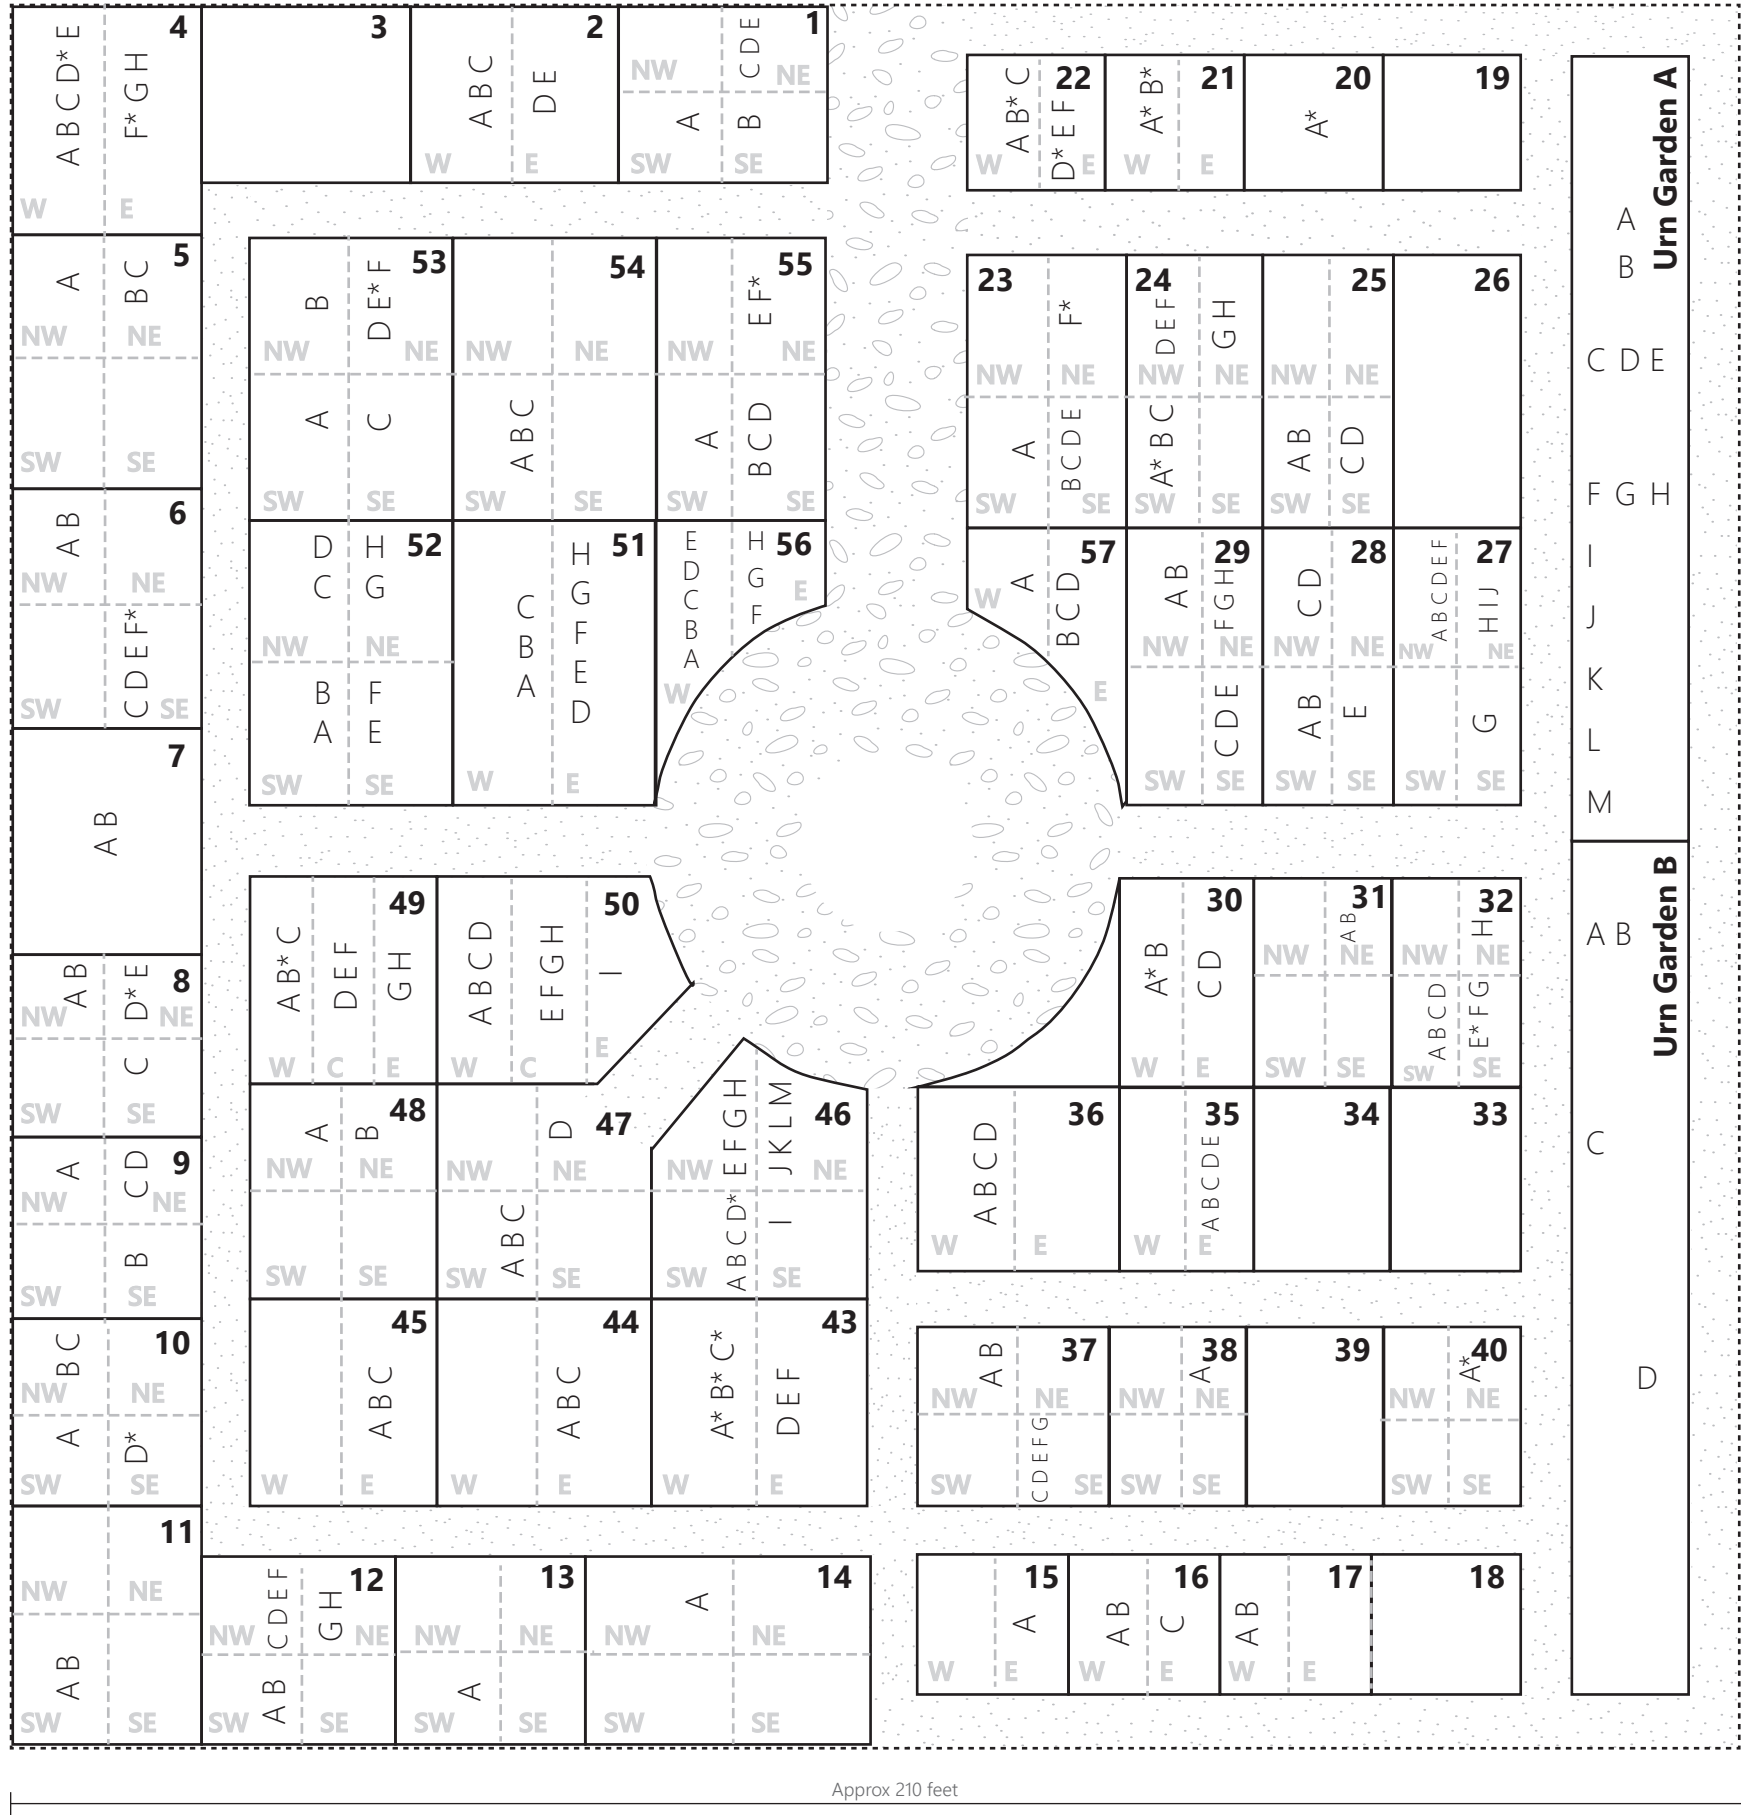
A B C D* E
F* G H
4
W
E

3

A B C
D E
2
W
E

NW
C D E
NE
1
A
B
SW
SE

A B* C
D* E F
22
W
E
A* B*
21
W
E
A*
20
19

Urn Garden A
A
B
C D E
F G H
I
J
K
L
M

A
B C
5
NW
NE
SW
SE

B
D E* F
53
NW
NE
A
C
SW
SE

54
NW
NE
A B C
SW
SE

E F*
55
NW
NE
A
B C D
SW
SE

23
F*
NW
NE
A
B C D E
SW
SE

24
D E F
G H
NW
NE
A* B C
SW
SE

25
NW
NE
A B
C D
SW
SE

26

A B
6
NW
NE
C D E F*
SW
SE

D
C
H
G
52
NW
NE
B
A
F
E
SW
SE

C
B
A
H
G
F
E
D
51
W
E

E
D
C
B
A
H
G
F
56
W
E

A
B C D
57
W
E

A B
F G H
29
NW
NE
C D E
SW
SE

C D
28
NW
NE
A B
E
SW
SE

A B C D E F
H I J
27
NW
NE
G
SW
SE

7
A B

A B
D* E
8
NW
NE
C
SW
SE

A B* C
D E F
G H
49
W
C
E

A B C D
E F G H
I
50
W
C
E

A* B
C D
30
W
E

A B
31
NW
NE
SW
SE

H
32
NW
NE
A B C D
E* F G
SW
SE

Urn Garden B
A B
C
D

A
C D
9
NW
NE
B
SW
SE

A
B
48
NW
NE
SW
SE

D
47
NW
NE
A B C
SW
SE

E F G H
J K L M
46
NW
NE
A B C D*
I
SW
SE

A B C D
36
W
E

A B C D E
35
W
E

34

33

B C
10
NW
NE
A
D*
SW
SE

45
A B C
W
E

44
A B C
W
E

A* B* C*
D E F
43
W
E

A B
37
NW
NE
C D E F G
SW
SE

A
38
NW
NE
SW
SE

39

A*
40
NW
NE
SW
SE

11
NW
NE
A B
SW
SE

C D E F
G H
12
NW
NE
A B
SW
SE

13
NW
NE
A
SW
SE

A
14
NW
NE
SW
SE

15
A
W
E

A B
C
16
W
E

A B
17
W
E

18

Approx 210 feet